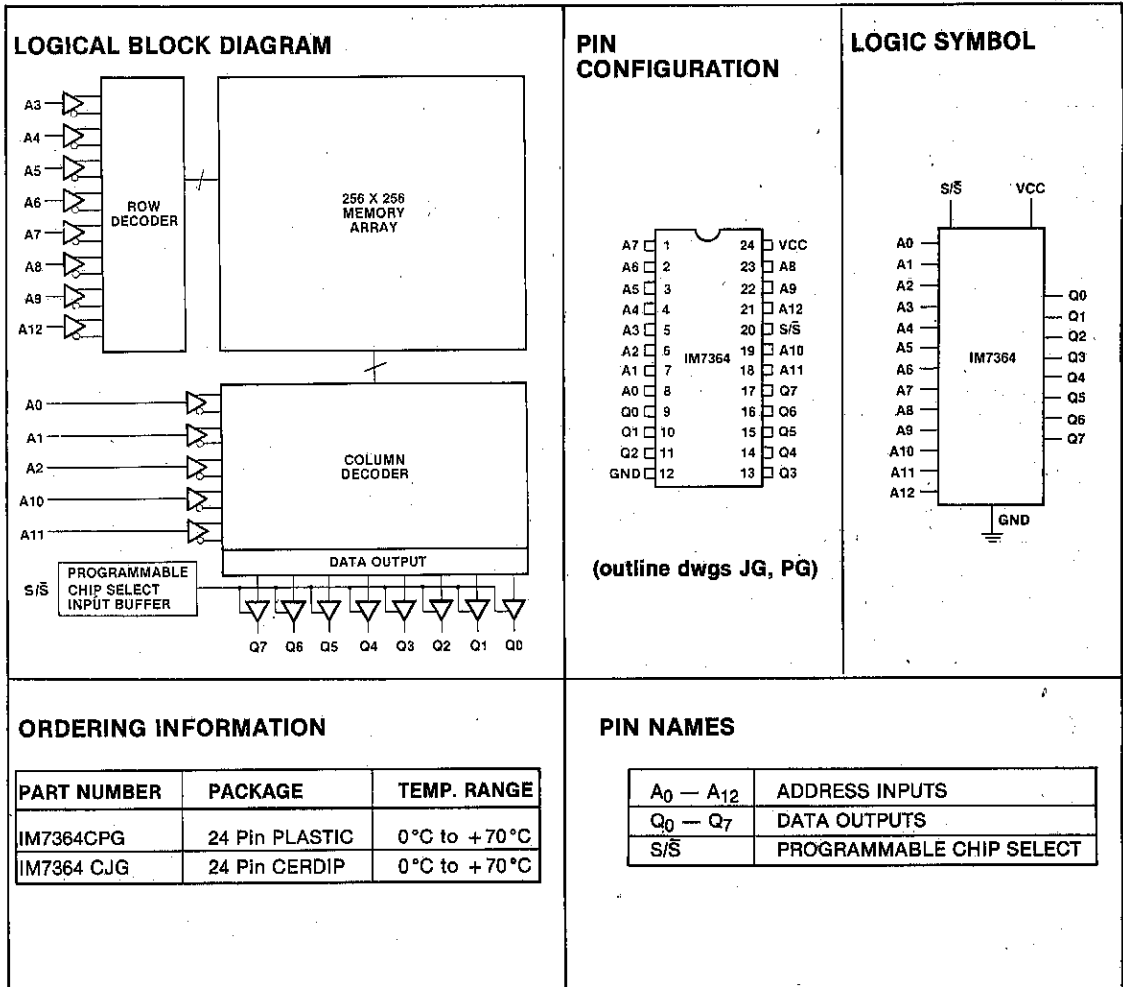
LOGICAL BLOCK DIAGRAM

A3
A4
A5
A6
A7
A8
A9
A12

ROW DECODER

256 X 256 MEMORY ARRAY

A0
A1
A2
A10
A11

COLUMN DECODER

DATA OUTPUT

$S/\bar{S}$

PROGRAMMABLE CHIP SELECT INPUT BUFFER

Q7 Q6 Q5 Q4 Q3 Q2 Q1 Q0

PIN CONFIGURATION

| | | | |
|---|---|---|---|
| A7 | 1 | 24 | VCC |
| A6 | 2 | 23 | A8 |
| A5 | 3 | 22 | A9 |
| A4 | 4 | 21 | A12 |
| A3 | 5 | 20 | $S/\bar{S}$ |
| A2 | 6 | 19 | A10 |
| A1 | 7 | 18 | A11 |
| A0 | 8 | 17 | Q7 |
| Q0 | 9 | 16 | Q6 |
| Q1 | 10 | 15 | Q5 |
| Q2 | 11 | 14 | Q4 |
| GND | 12 | 13 | Q3 |

IM7364

(outline dwgs JG, PG)

LOGIC SYMBOL

$S/\bar{S}$ VCC

A0
A1
A2
A3
A4
A5
A6
A7
A8
A9
A10
A11
A12

IM7364

Q0
Q1
Q2
Q3
Q4
Q5
Q6
Q7

GND

ORDERING INFORMATION

| PART NUMBER | PACKAGE | TEMP. RANGE |
|---|---|---|
| IM7364CPG | 24 Pin PLASTIC | 0°C to +70°C |
| IM7364 CJG | 24 Pin CERDIP | 0°C to +70°C |

PIN NAMES

| | |
|---|---|
| $A_0 - A_{12}$ | ADDRESS INPUTS |
| $Q_0 - Q_7$ | DATA OUTPUTS |
| $S/\bar{S}$ | PROGRAMMABLE CHIP SELECT |